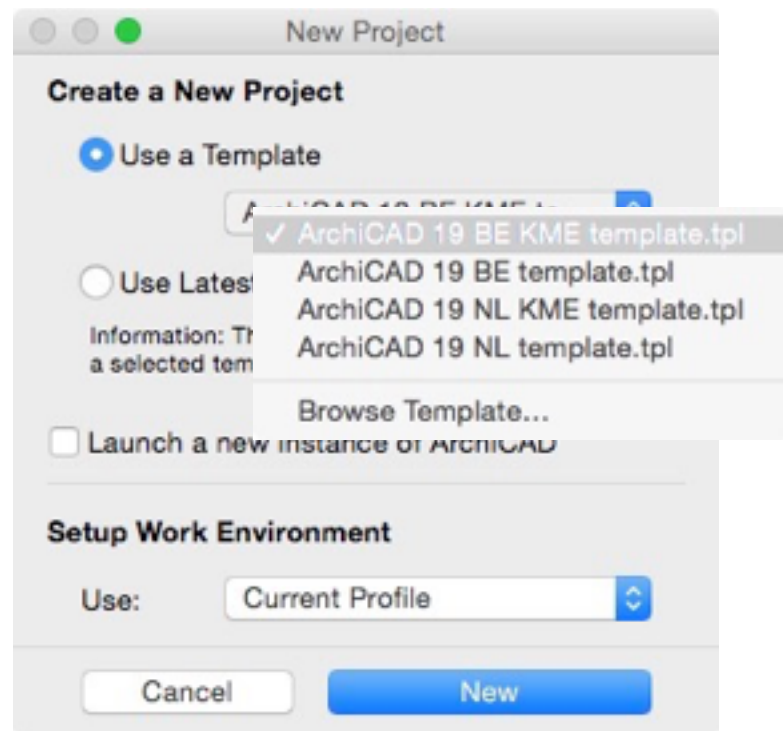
New Project

Create a New Project

Use a Template

ArchiCAD 19 BE KME te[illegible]

✓ ArchiCAD 19 BE KME template.tpl
ArchiCAD 19 BE template.tpl
ArchiCAD 19 NL KME template.tpl
ArchiCAD 19 NL template.tpl

Browse Template...

Use Latest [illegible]

Information: Th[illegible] a selected tem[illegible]

Launch a new instance of ArchiCAD

Setup Work Environment

Use: Current Profile

Cancel

New